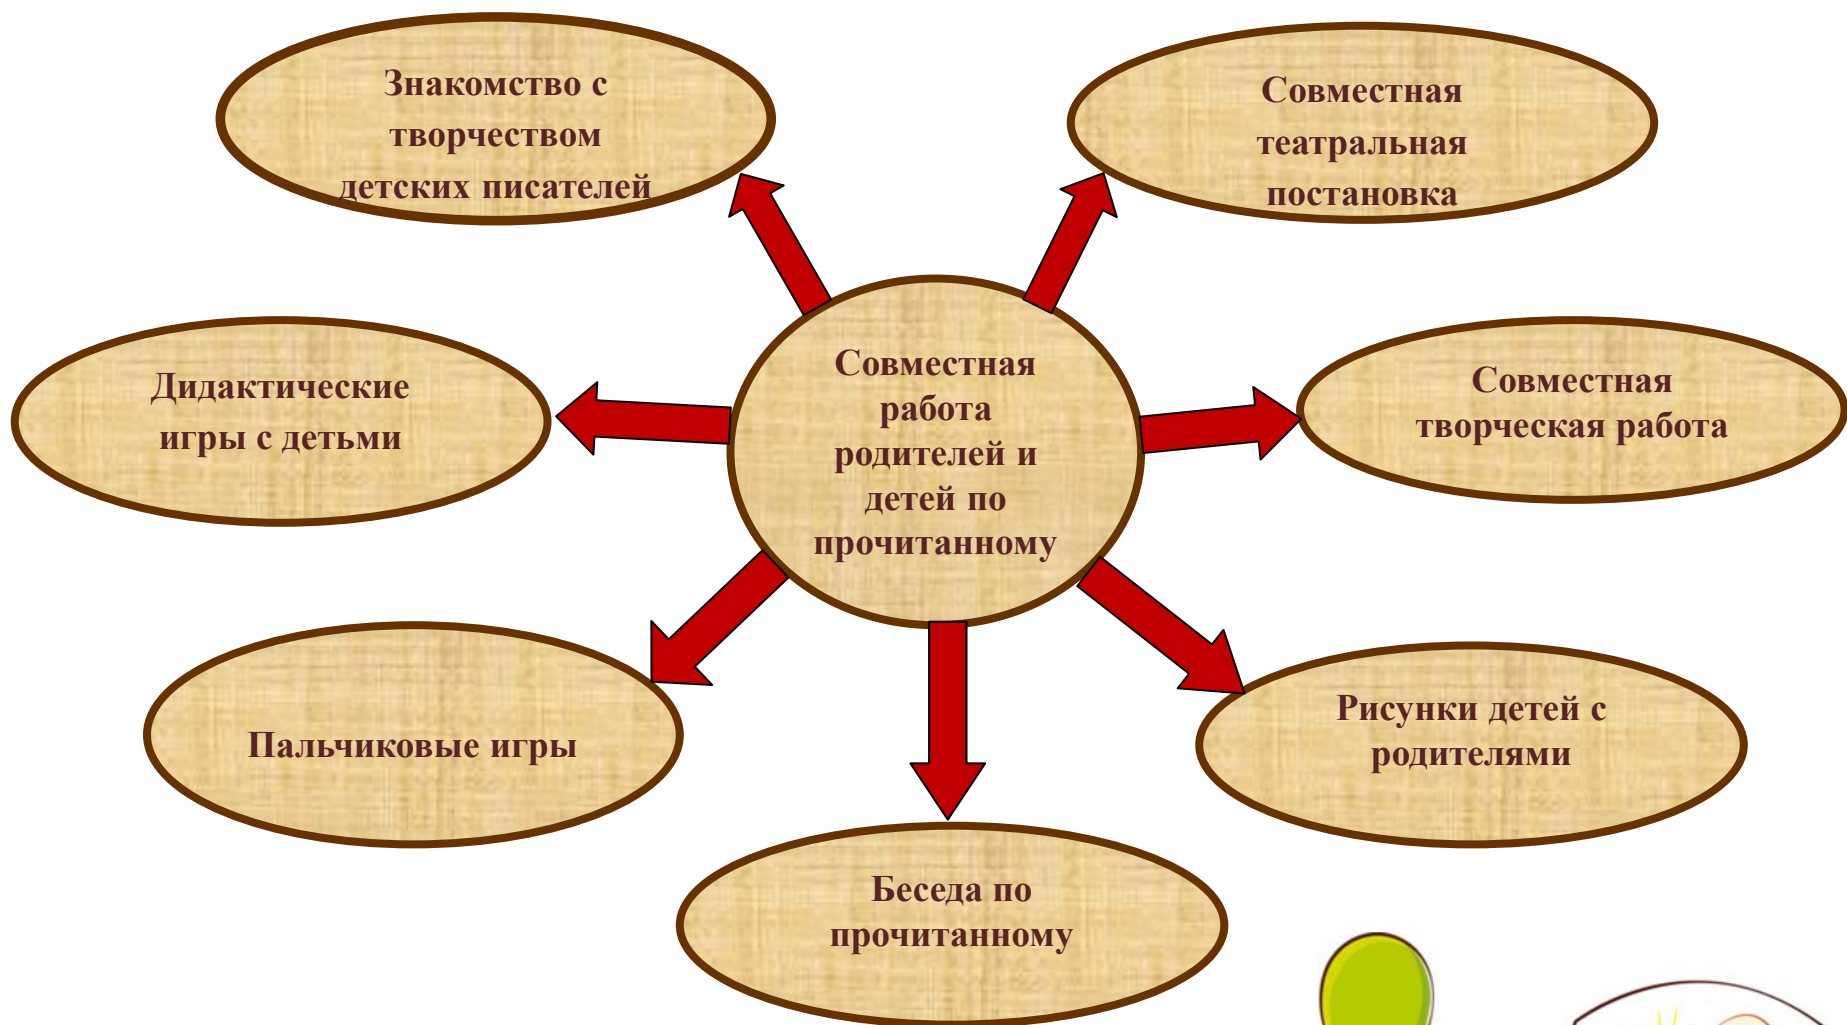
Знакомство с творчеством детских писателей

Совместная театральная постановка

Дидактические игры с детьми

Совместная работа родителей и детей по прочитанному

Совместная творческая работа

Пальчиковые игры

Рисунки детей с родителями

Беседа по прочитанному